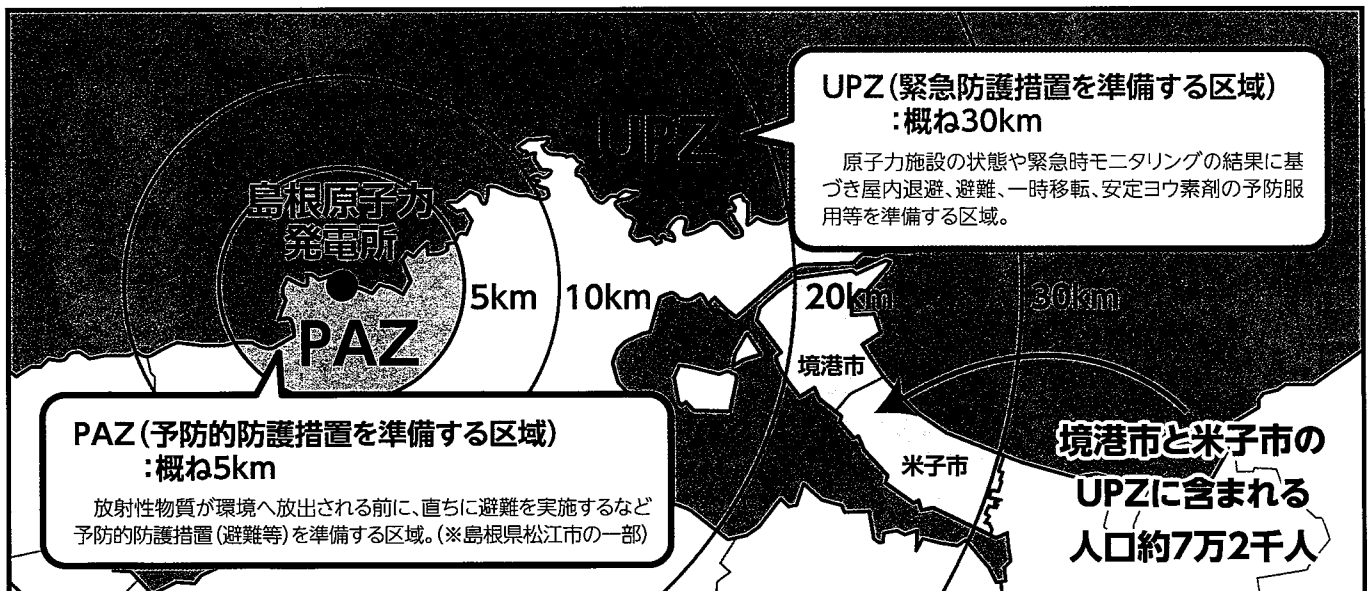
UPZ(緊急防護措置を準備する区域)
:概ね30km

原子力施設の状態や緊急時モニタリングの結果に基づき屋内退避、避難、一時移転、安定ヨウ素剤の予防服用等を準備する区域。

UPZ

島根原子力発電所

5km

10km

20km

30km

PAZ

境港市

米子市

PAZ(予防的防護措置を準備する区域)
:概ね5km

放射性物質が環境へ放出される前に、直ちに避難を実施するなど予防的防護措置(避難等)を準備する区域。(※島根県松江市の一部)

境港市と米子市のUPZに含まれる人口約7万2千人